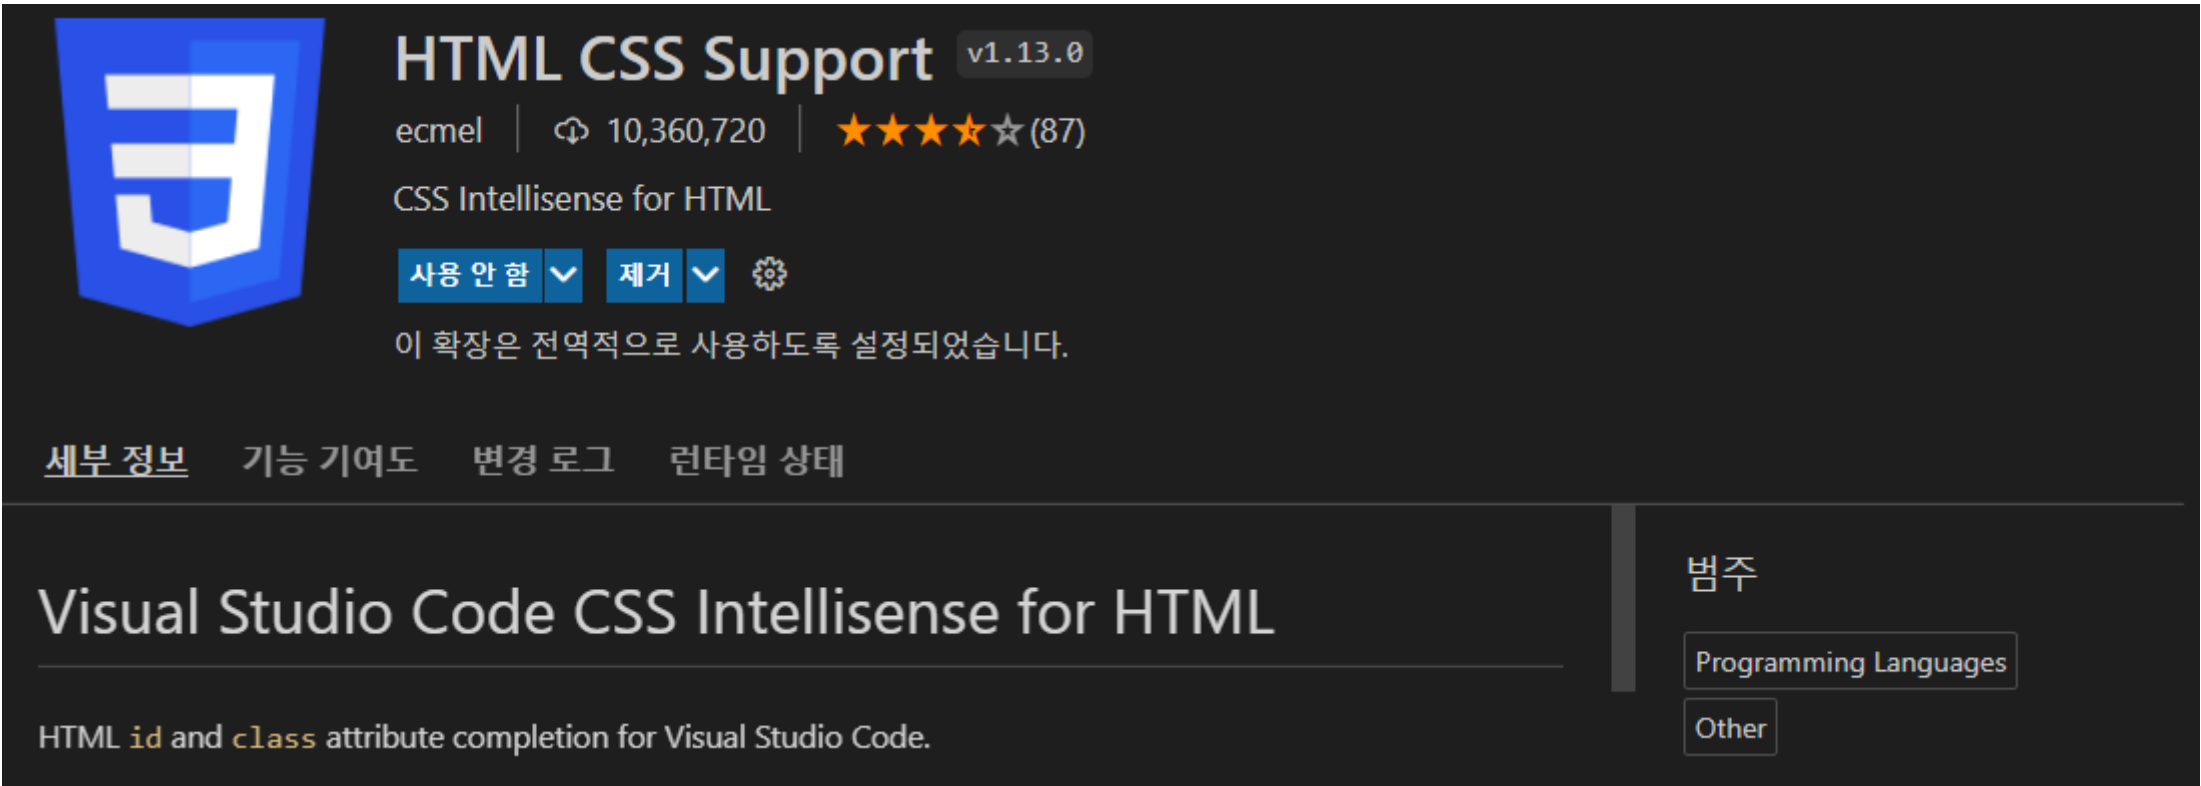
HTML CSS Support v1.13.0

ecmel | 10,360,720 | (87)

CSS Intellisense for HTML

사용 안 함 제거

이 확장은 전역적으로 사용하도록 설정되었습니다.

세부 정보 기능 기여도 변경 로그 런타임 상태

Visual Studio Code CSS Intellisense for HTML

HTML id and class attribute completion for Visual Studio Code.

범주

Programming Languages

Other